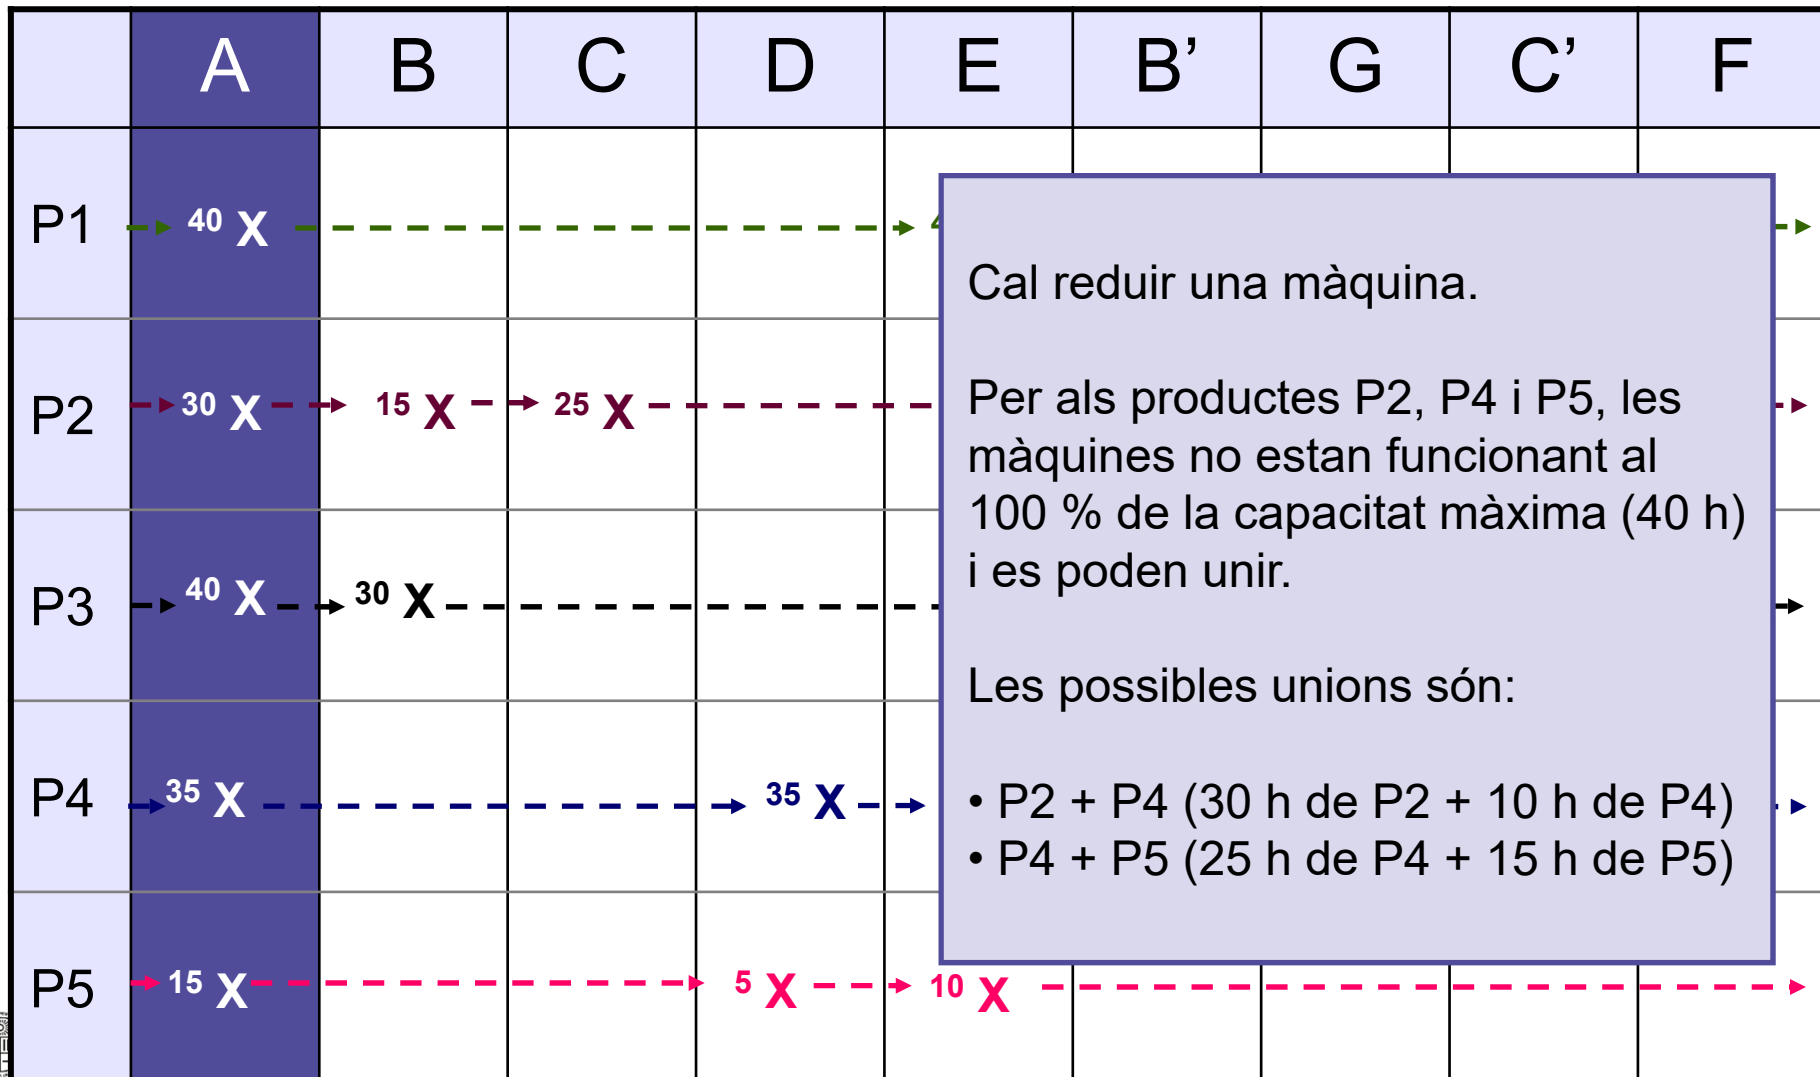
| | A | B | C | D | E | B' | G | C' | F |
|---|---|---|---|---|---|---|---|---|---|
| P1 | 40 X | | | | | | | | |
| P2 | 30 X | 15 X | 25 X | | | | | | |
| P3 | 40 X | 30 X | | | | | | | |
| P4 | 35 X | | | 35 X | | | | | |
| P5 | 15 X | | | 5 X | 10 X | | | | |

Cal reduir una màquina.

Per als productes P2, P4 i P5, les màquines no estan funcionant al 100 % de la capacitat màxima (40 h) i es poden unir.

Les possibles unions són:

• P2 + P4 (30 h de P2 + 10 h de P4)
• P4 + P5 (25 h de P4 + 15 h de P5)